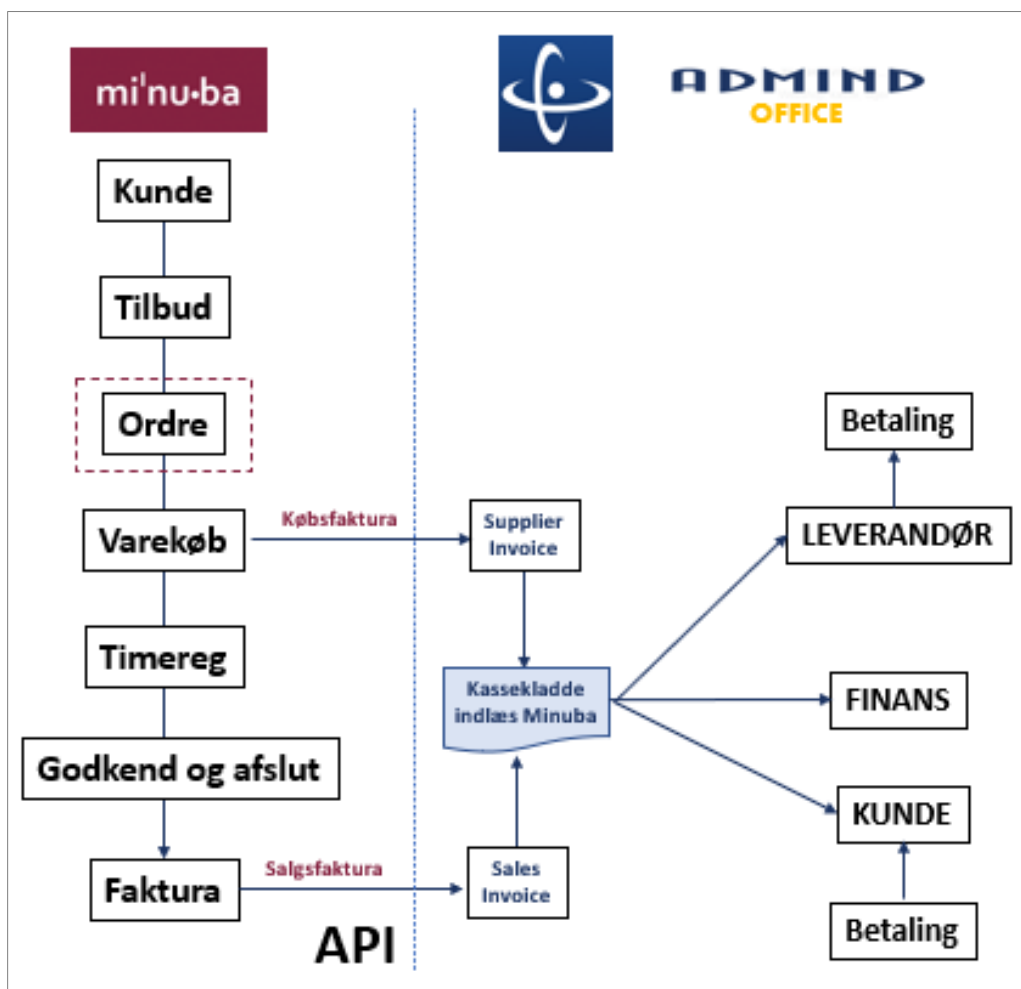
mi'nu·ba

ADMIND
OFFICE

Kunde

Tilbud

Ordre

Varekøb

Købsfaktura

Supplier Invoice

Timereg

Godkend og afslut

Faktura

Salgsfaktura

Sales Invoice

Kassekladde indlæs Minuba

Betaling

LEVERANDØR

FINANS

KUNDE

Betaling

API